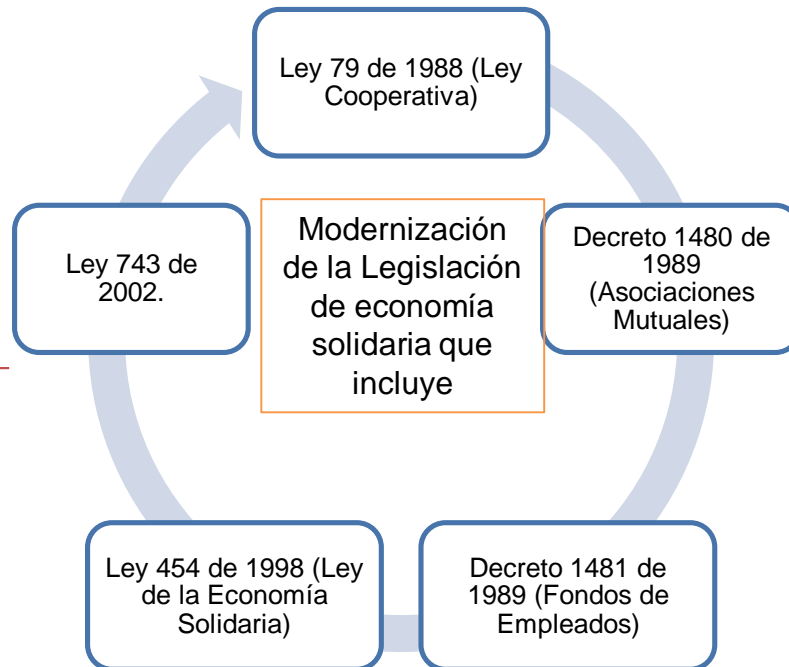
Modernización de la Legislación de economía solidaria que incluye

Ley 79 de 1988 (Ley Cooperativa)

Decreto 1480 de 1989 (Asociaciones Mutuales)

Decreto 1481 de 1989 (Fondos de Empleados)

Ley 454 de 1998 (Ley de la Economía Solidaria)

Ley 743 de 2002.